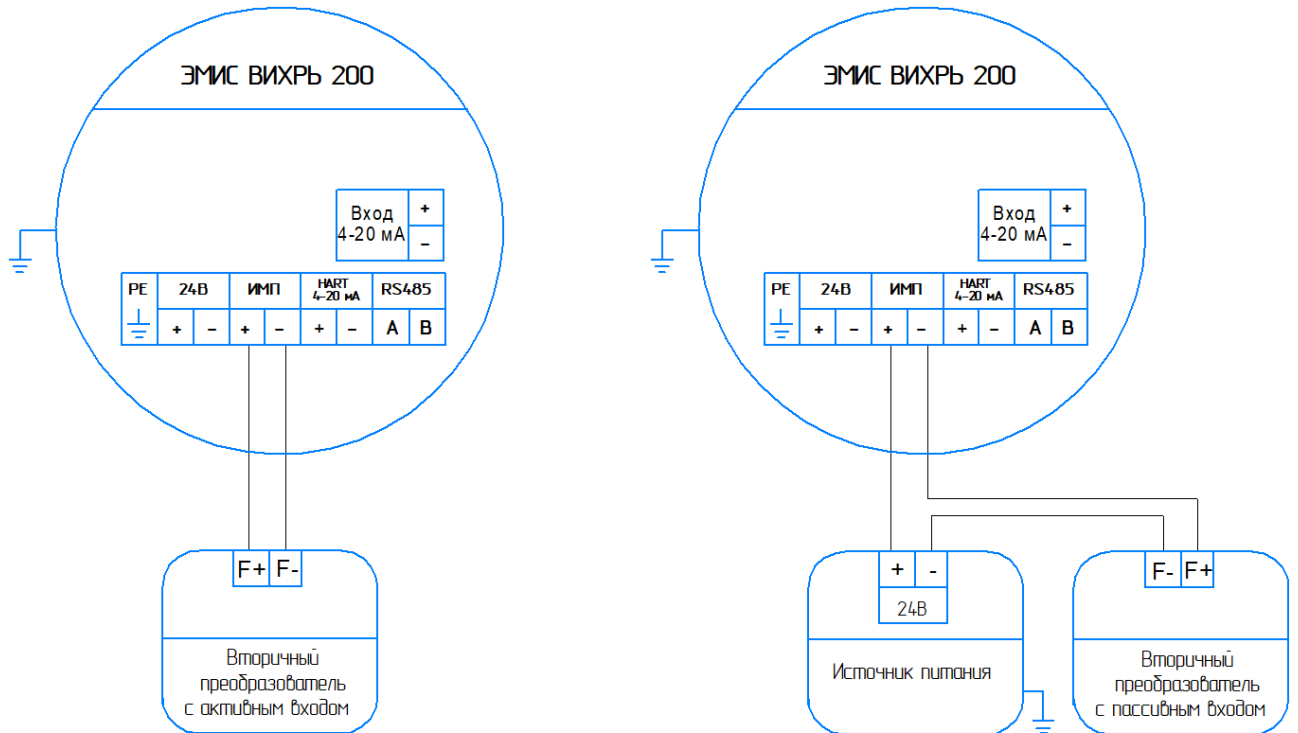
ЭМИС ВИХРЬ 200

Вход 4-20 мА
+
–

| PE | 24В | | ИМП | | HART 4–20 мА | | RS485 | |
|---|---|---|---|---|---|---|---|---|
| | + | – | + | – | + | – | A | B |

F+ F-

Вторичный преобразователь с активным входом

ЭМИС ВИХРЬ 200

Вход 4-20 мА
+
–

| PE | 24В | | ИМП | | HART 4–20 мА | | RS485 | |
|---|---|---|---|---|---|---|---|---|
| | + | – | + | – | + | – | A | B |

+ -
24В

Источник питания

F- F+

Вторичный преобразователь с пассивным входом